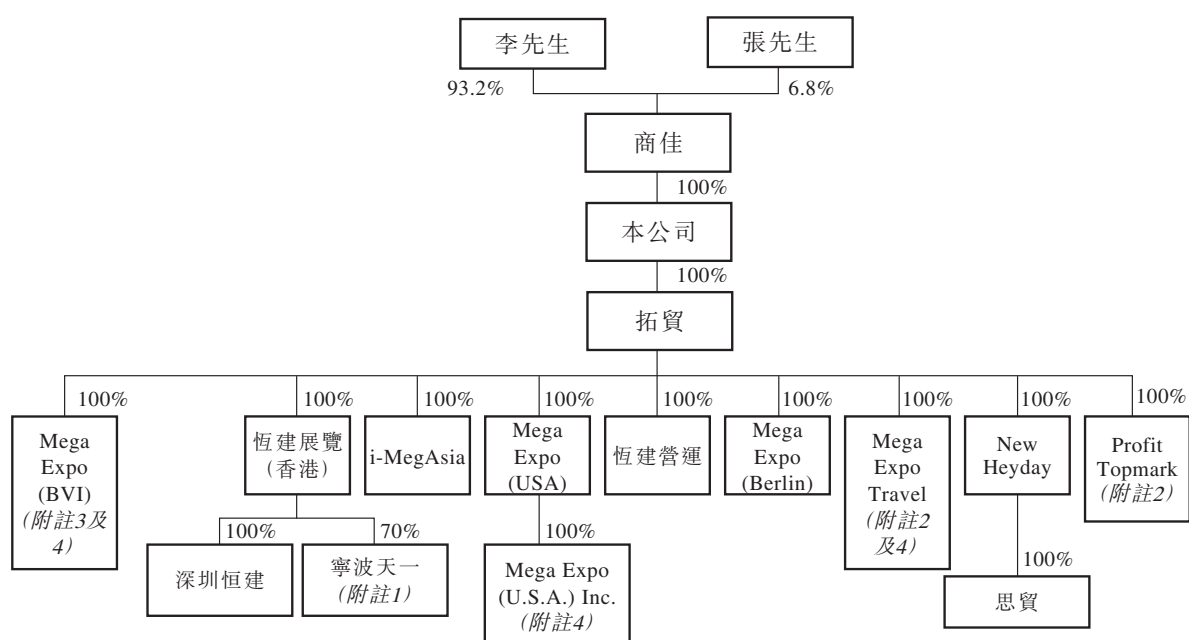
李先生

張先生

93.2%

6.8%

商佳

100%

本公司

100%

拓貿

100%

Mega Expo (BVI) (附註3及4)

100%

恒建展覽 (香港)

100%

深圳恒建

70%

寧波天一 (附註1)

100%

i-MegAsia

100%

Mega Expo (USA)

100%

Mega Expo (U.S.A.) Inc. (附註4)

100%

恒建營運

100%

Mega Expo (Berlin)

100%

Mega Expo Travel (附註2及4)

100%

New Heyday

100%

思貿

100%

Profit Topmark (附註2)